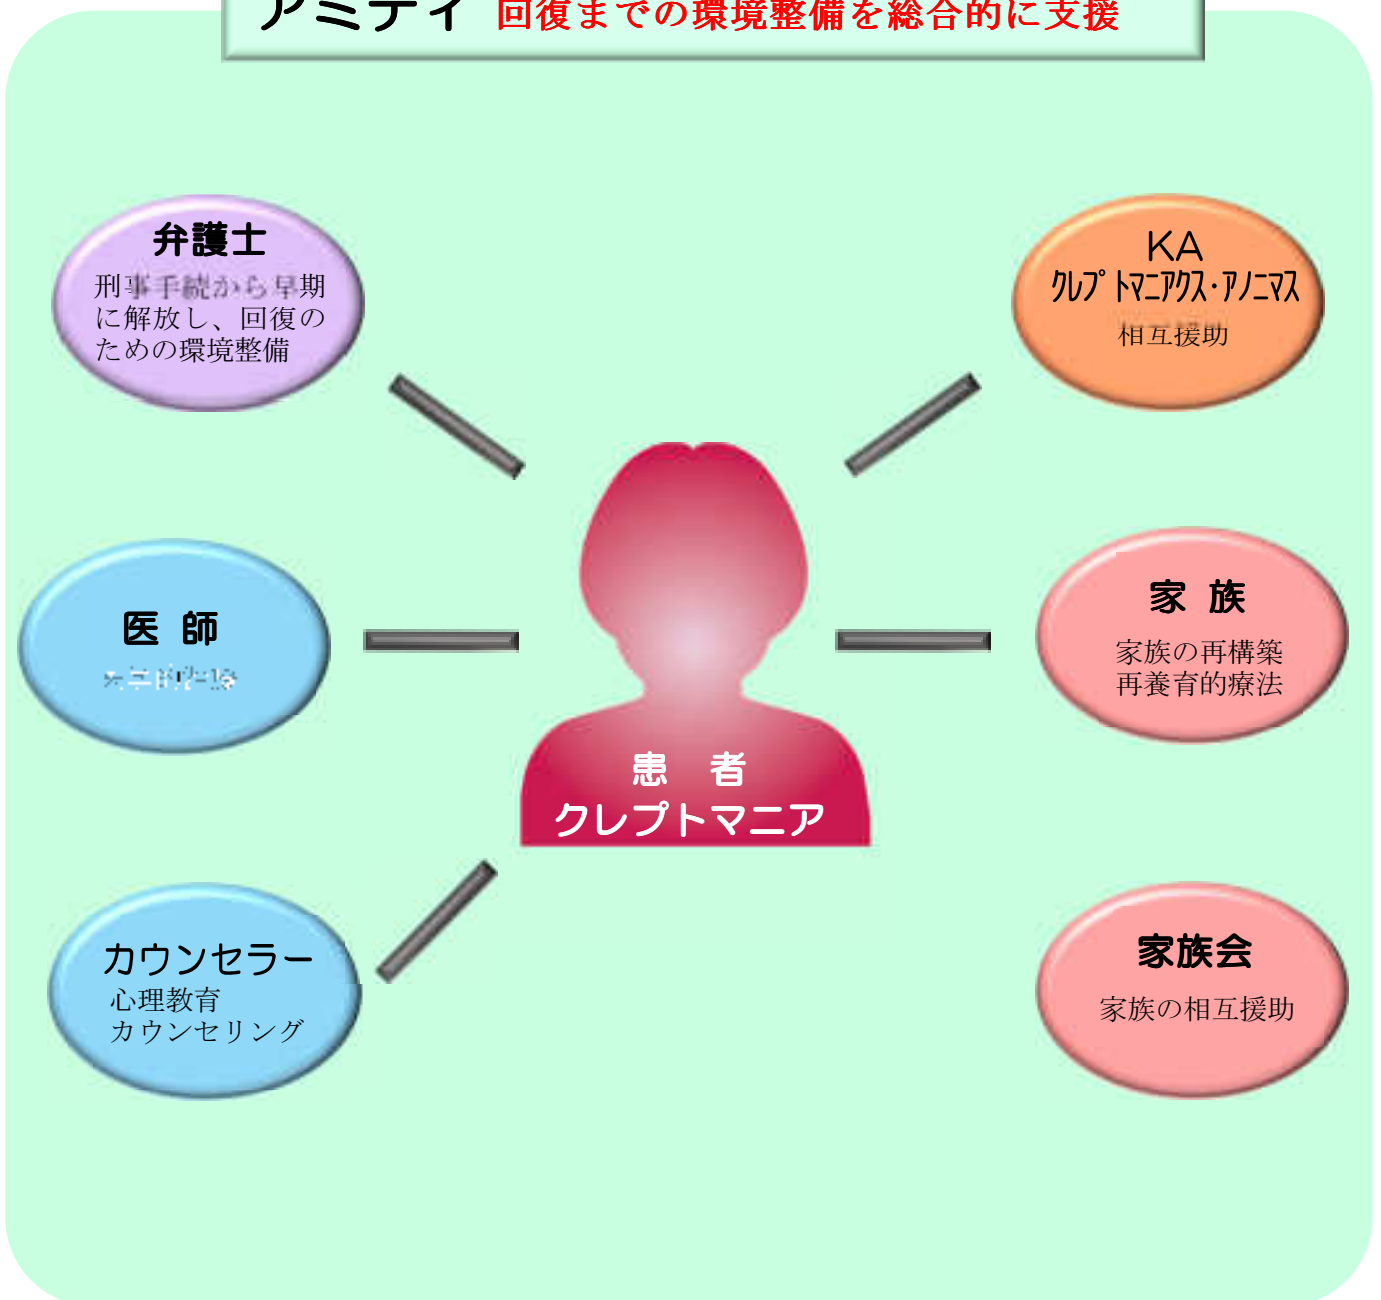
アミティ 回復までの環境整備を総合的に支援

弁護士
刑事手続から早期に解放し、回復のための環境整備

KA
クレプトマニアクス・アノニマス
相互援助

医 師
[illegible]

家 族
家族の再構築
再養育的療法

患 者
クレプトマニア

カウンセラー
心理教育
カウンセリング

家族会
家族の相互援助